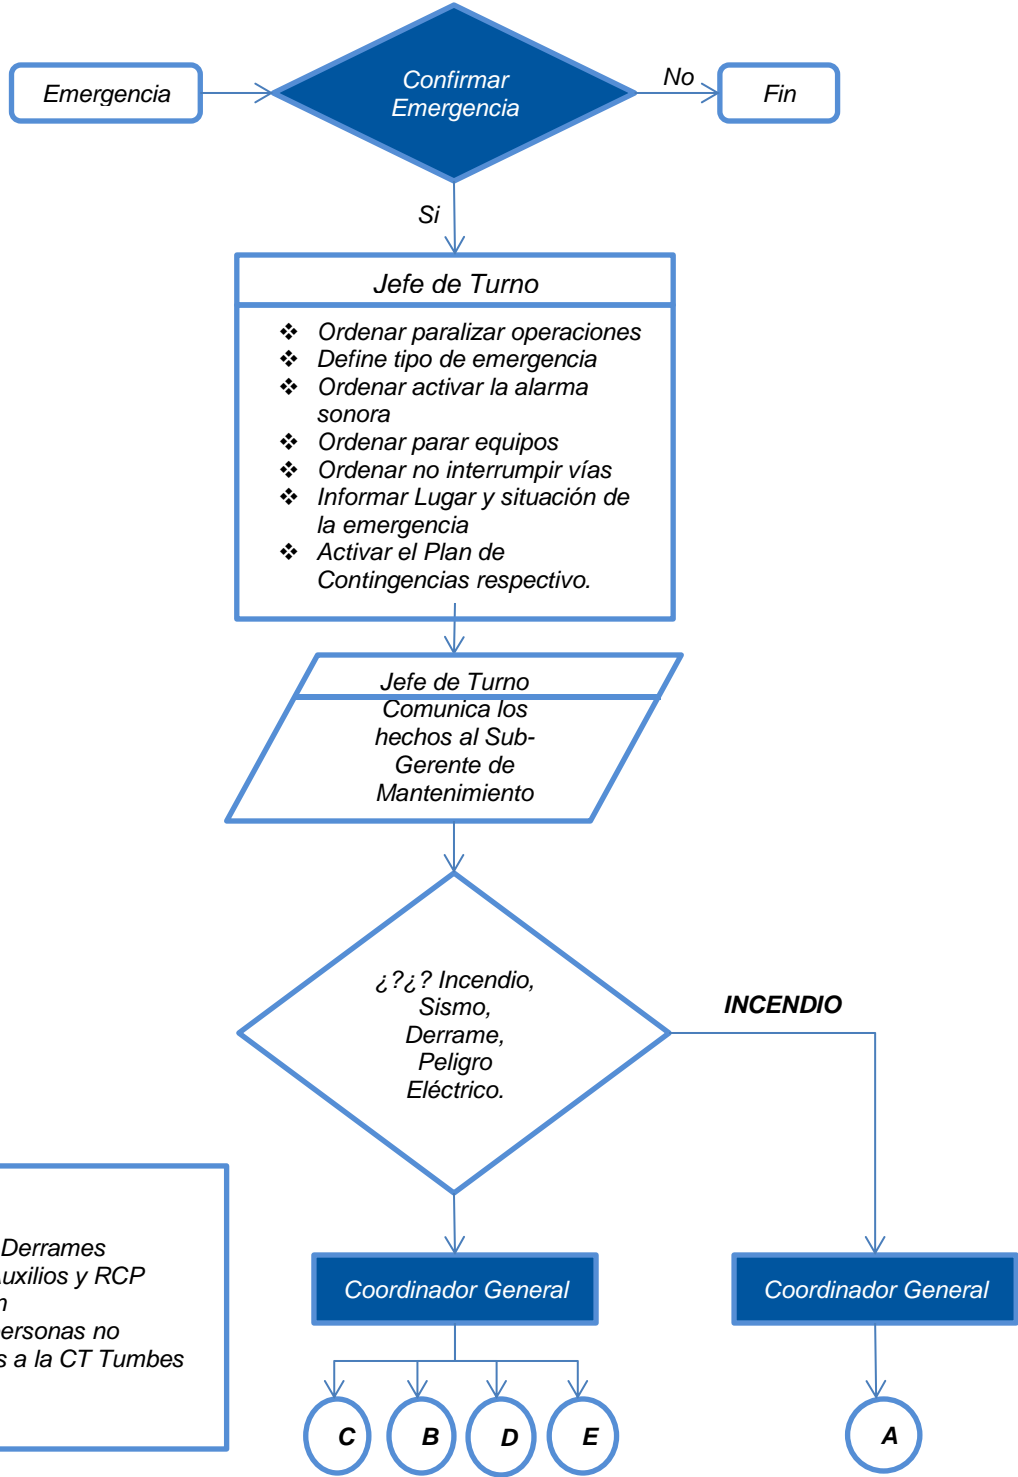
Emergencia

Confirmar Emergencia

No

Fin

Si

Jefe de Turno

❖ Ordenar paralizar operaciones
❖ Define tipo de emergencia
❖ Ordenar activar la alarma sonora
❖ Ordenar parar equipos
❖ Ordenar no interrumpir vías
❖ Informar Lugar y situación de la emergencia
❖ Activar el Plan de Contingencias respectivo.

Jefe de Turno
Comunica los hechos al Sub-Gerente de Mantenimiento

¿?¿? Incendio, Sismo, Derrame, Peligro Eléctrico.

INCENDIO

Derrames
uxilios y RCP
n
ersonas no
s a la CT Tumbes

Coordinador General

Coordinador General

C

B

D

E

A